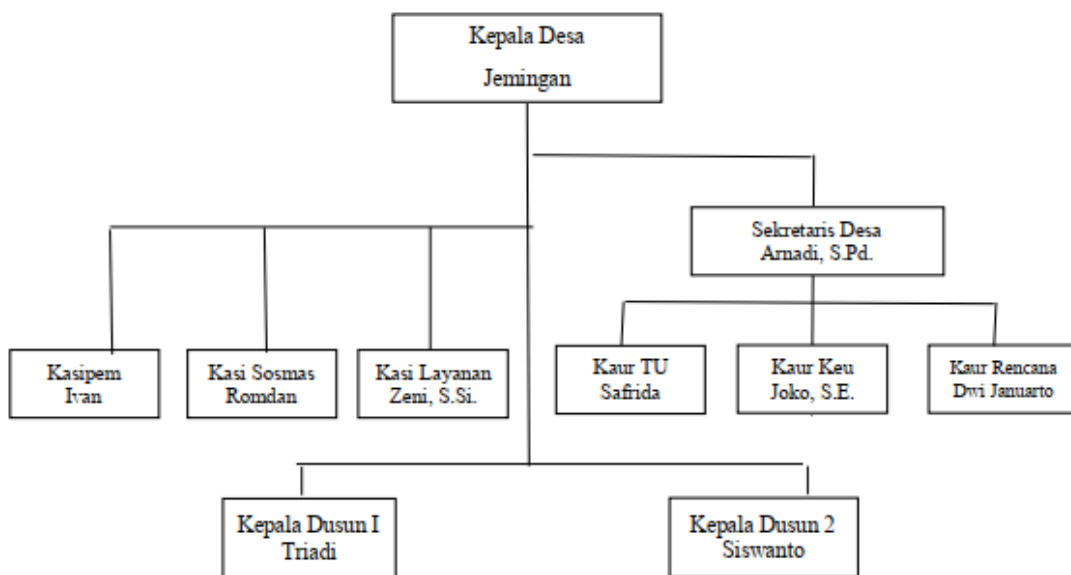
Kepala Desa
Jemingan

Sekretaris Desa
Arnadi, S.Pd.

Kasipem
Ivan

Kasi Sosmas
Romdan

Kasi Layanan
Zeni, S.Si.

Kaur TU
Safrida

Kaur Keu
Joko, S.E.

Kaur Rencana
Dwi Januarto

Kepala Dusun I
Triadi

Kepala Dusun 2
Siswanto